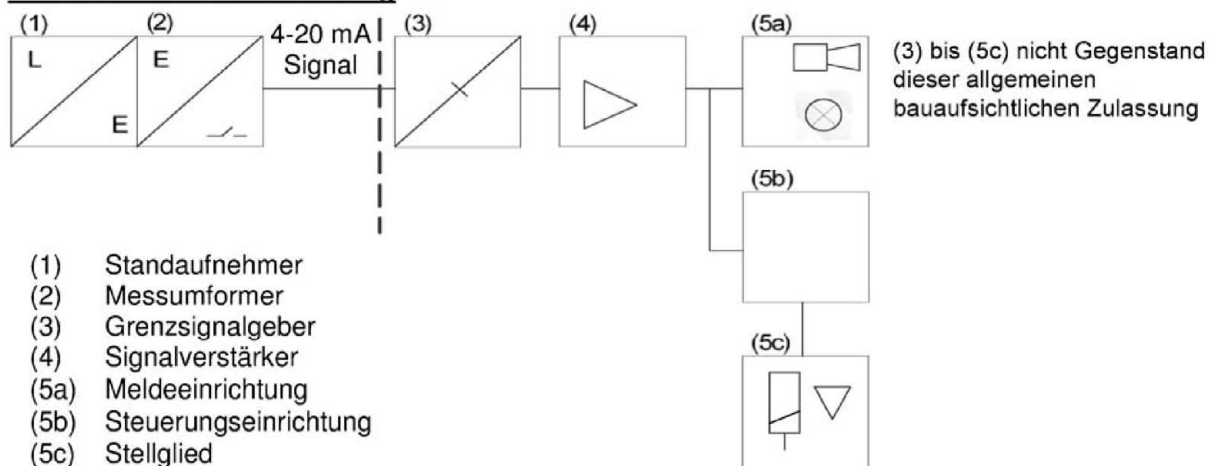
(1) L E

(2) E

4-20 mA Signal

(3)

(4)

(5a)

(3) bis (5c) nicht Gegenstand dieser allgemeinen bauaufsichtlichen Zulassung

(5b)

(5c)

(1) Standaufnehmer
(2) Messumformer
(3) Grenzsignalgeber
(4) Signalverstärker
(5a) Meldeeinrichtung
(5b) Steuerungseinrichtung
(5c) Stellglied